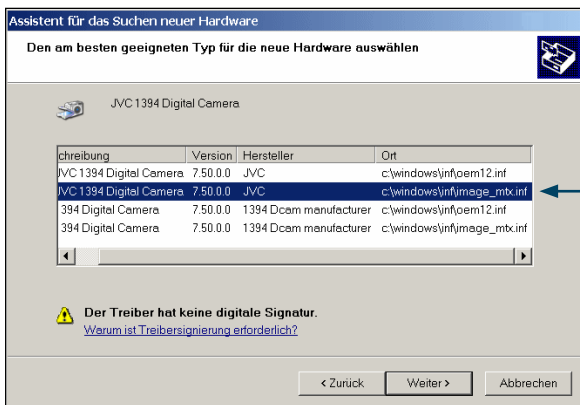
Assistent für das Suchen neuer Hardware

Den am besten geeigneten Typ für die neue Hardware auswählen

JVC 1394 Digital Camera

| chreibung | Version | Hersteller | Ort |
|---|---|---|---|
| JVC 1394 Digital Camera | 7.50.0.0 | JVC | c:\windows\inf\oem12.inf |
| JVC 1394 Digital Camera | 7.50.0.0 | JVC | c:\windows\inf\image_mtx.inf |
| 394 Digital Camera | 7.50.0.0 | 1394 Dcam manufacturer | c:\windows\inf\oem12.inf |
| 394 Digital Camera | 7.50.0.0 | 1394 Dcam manufacturer | c:\windows\inf\image_mtx.inf |

Der Treiber hat keine digitale Signatur.
Warum ist Treibersignierung erforderlich?

< Zurück | Weiter > | Abbrechen